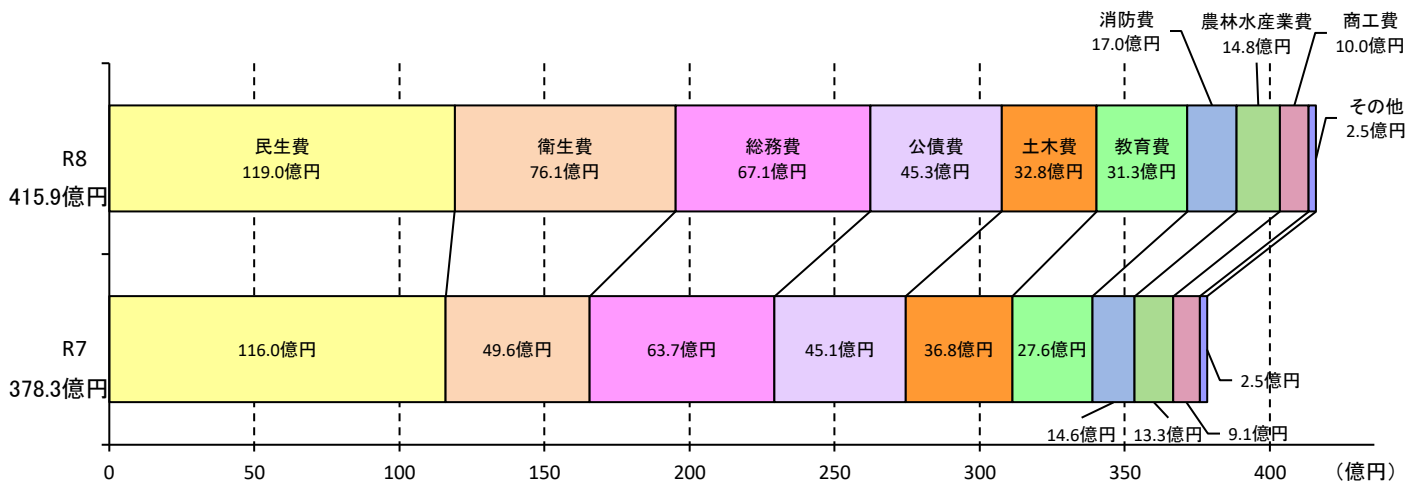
消防費
17.0億円

農林水産業費
14.8億円

商工費
10.0億円

その他
2.5億円

R8
415.9億円

民生費
119.0億円

衛生費
76.1億円

総務費
67.1億円

公債費
45.3億円

土木費
32.8億円

教育費
31.3億円

R7
378.3億円

116.0億円

49.6億円

63.7億円

45.1億円

36.8億円

27.6億円

2.5億円

14.6億円

13.3億円

9.1億円

0
50
100
150
200
250
300
350
400
（億円）